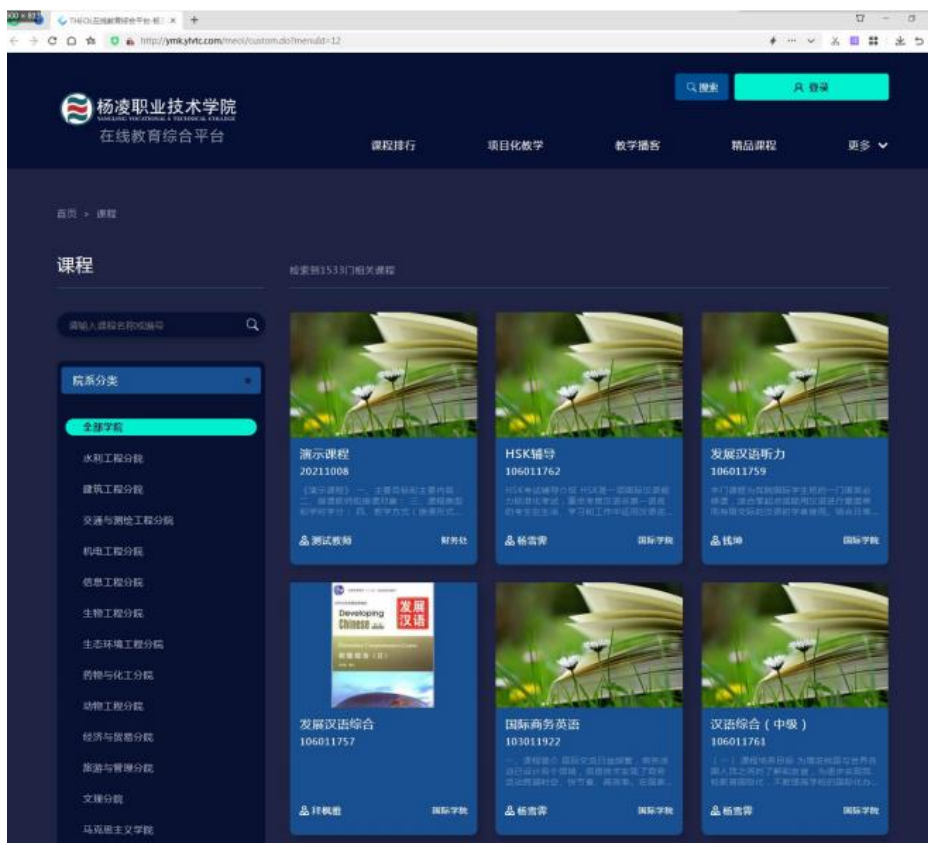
THEOL在线教育综合平台-杨 ×  +

http://ymk.ylvtc.com/meol/custom.do?menuId=12

杨凌职业技术学院
YANGLING VOCATIONAL & TECHNICAL COLLEGE
在线教育综合平台

搜索  登录

课程排行  项目化教学  教学播客  精品课程  更多

首页 > 课程

课程

检索到1533门相关课程

请输入课程名称或编号

院系分类

全部学院
水利工程分院
建筑工程分院
交通与测绘工程分院
机电工程分院
信息工程分院
生物工程分院
生态环境工程分院
药物与化工分院
动物工程分院
经济与贸易分院
旅游与管理分院
文理分院
马克思主义学院

演示课程
20211008
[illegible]
测试教师  财务处

HSK辅导
106011762
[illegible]
杨雪霁  国际学院

发展汉语听力
106011759
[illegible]
钱坤  国际学院

Developing Chinese 发展汉语
发展汉语综合
106011757
井枫雅  国际学院

国际商务英语
103011922
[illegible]
杨雪霁  国际学院

汉语综合（中级）
106011761
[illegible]
杨雪霁  国际学院